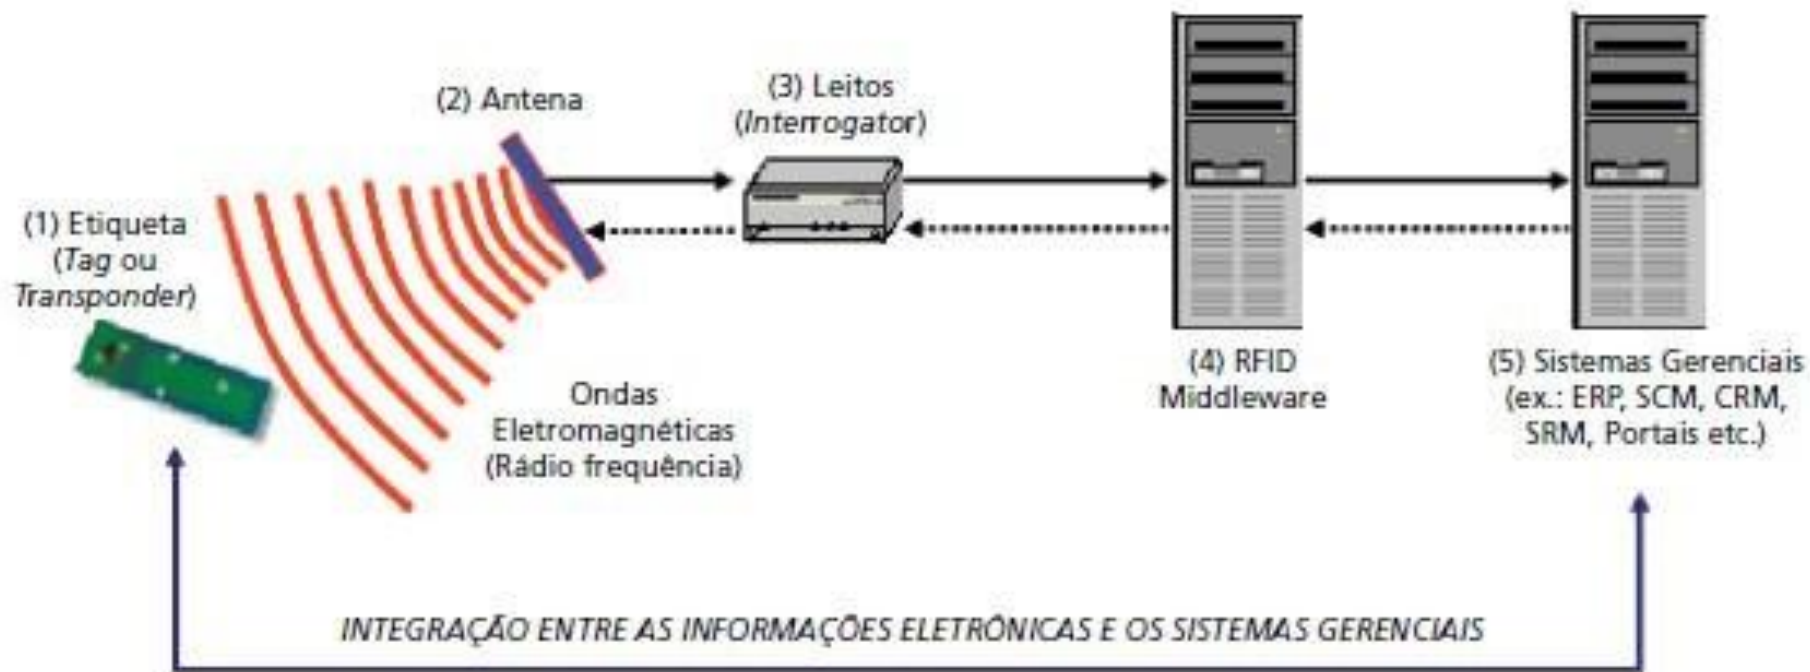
(2) Antena

(3) Leitos
(Interrogator)

(1) Etiqueta
(Tag ou
Transponder)

Ondas
Eletromagnéticas
(Rádio frequência)

(4) RFID
Middleware

(5) Sistemas Gerenciais
(ex.: ERP, SCM, CRM,
SRM, Portais etc.)

INTEGRAÇÃO ENTRE AS INFORMAÇÕES ELETRÔNICAS E OS SISTEMAS GERENCIAIS